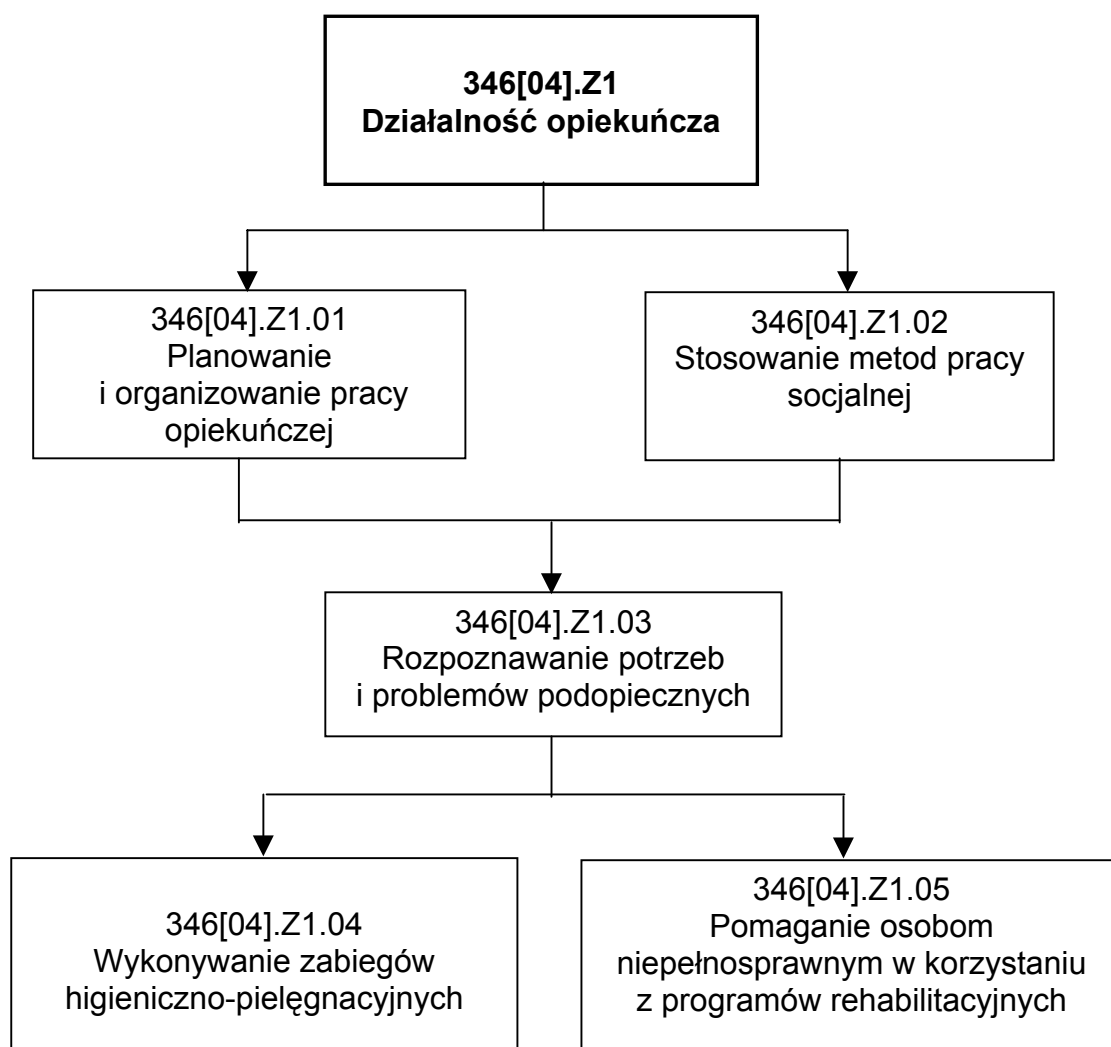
346[04].Z1
Działalność opiekuńcza

346[04].Z1.01
Planowanie i organizowanie pracy opiekuńczej

346[04].Z1.02
Stosowanie metod pracy socjalnej

346[04].Z1.03
Rozpoznawanie potrzeb i problemów podopiecznych

346[04].Z1.04
Wykonywanie zabiegów higieniczno-pielęgnacyjnych

346[04].Z1.05
Pomaganie osobom niepełnosprawnym w korzystaniu z programów rehabilitacyjnych